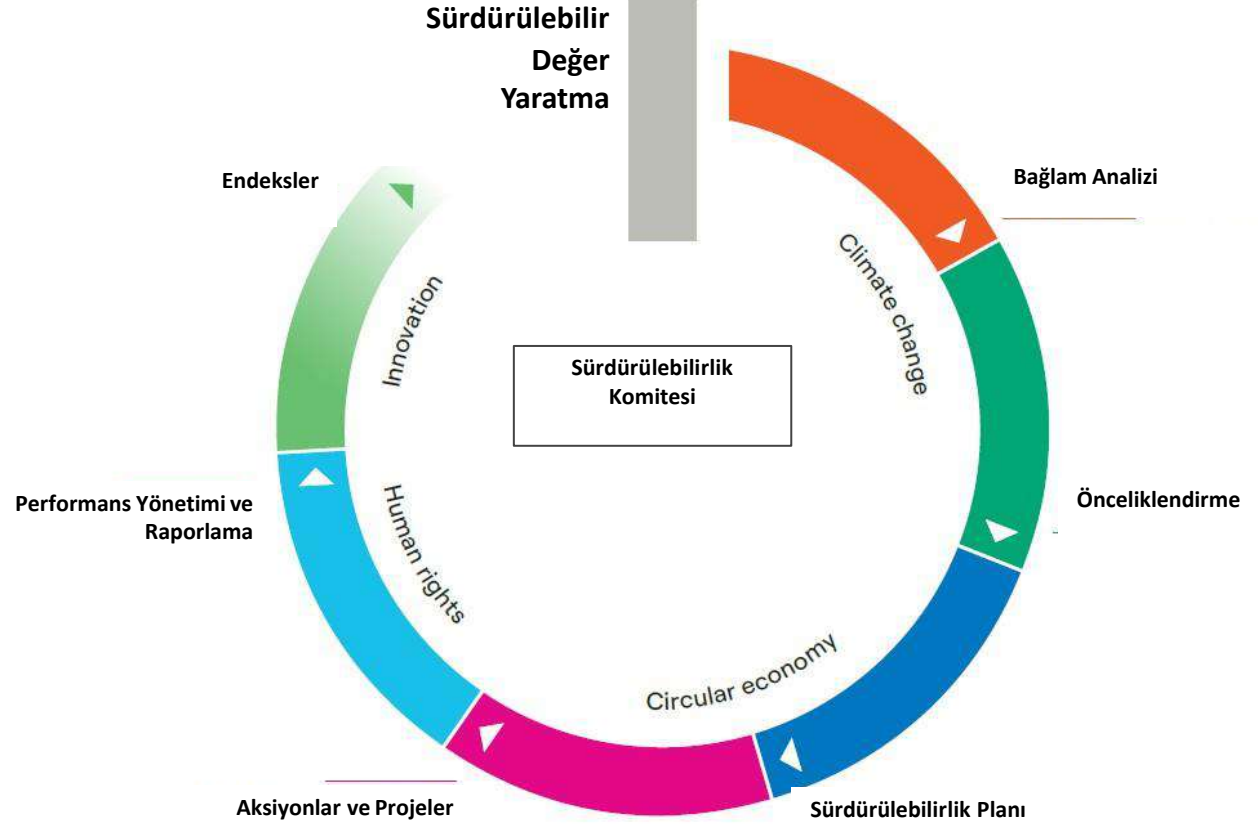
Sürdürülebilir Değer Yaratma

Bağlam Analizi

Climate change

Önceliklendirme

Sürdürülebilirlik Komitesi

Circular economy

Sürdürülebilirlik Planı

Aksiyonlar ve Projeler

Human rights

Performans Yönetimi ve Raporlama

Innovation

Endeksler